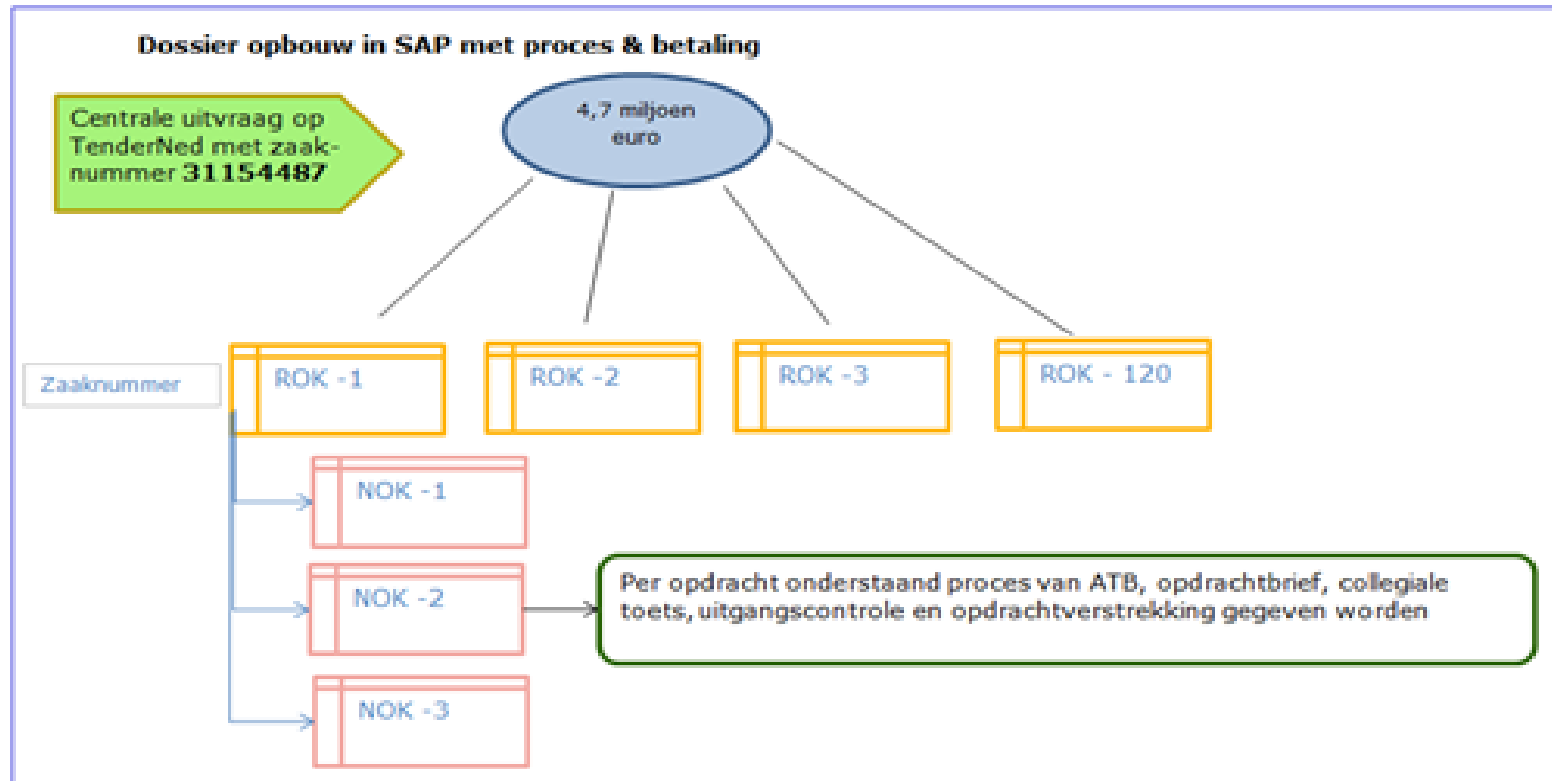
Dossier opbouw in SAP met proces & betaling

Centrale uitvraag op TenderNed met zaaknummer 31154487

4,7 miljoen euro

Zaaknummer

ROK -1

ROK -2

ROK -3

ROK - 120

NOK -1

NOK -2

NOK -3

Per opdracht onderstaand proces van ATB, opdrachtbrief, collegiale toets, uitgangscontrole en opdrachtverstrekking gegeven worden